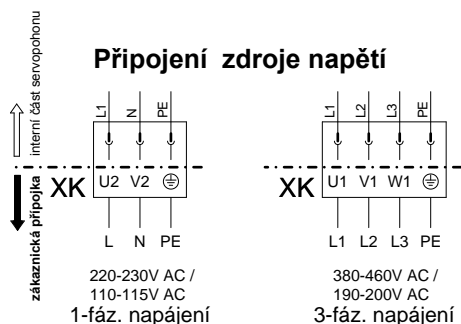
interní část servopohonu

Připojení zdroje napětí

zákaznická přípojka

L1 N PE

XK U2 V2 ⏚

L N PE

220-230V AC / 110-115V AC
1-fáz. napájení

L1 L2 L3 PE

XK U1 V1 W1 ⏚

L1 L2 L3 PE

380-460V AC / 190-200V AC
3-fáz. napájení